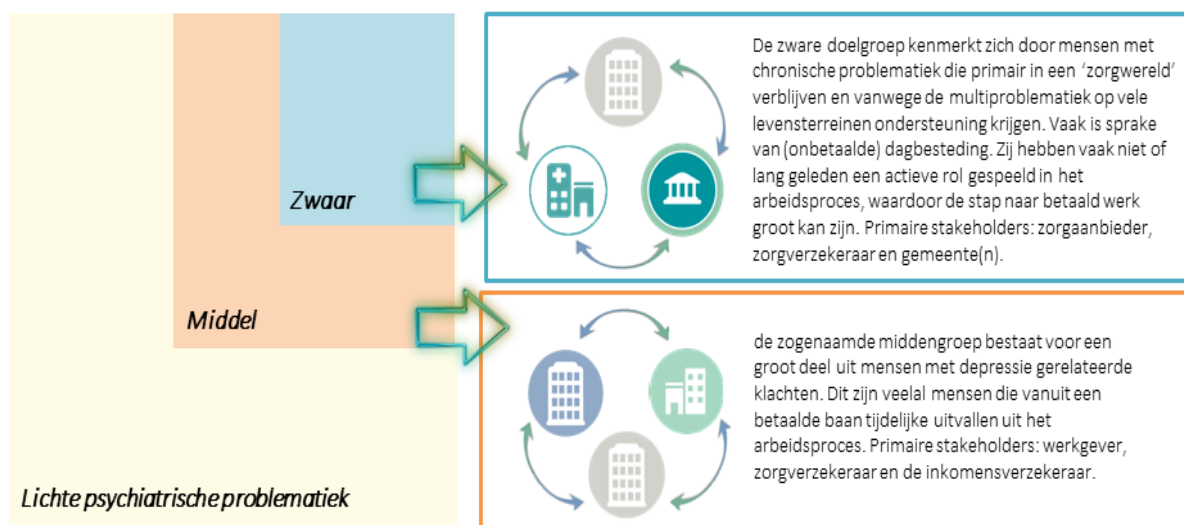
Zwaar

Middel

Lichte psychiatrische problematiek

De zware doelgroep kenmerkt zich door mensen met chronische problematiek die primair in een 'zorgwereld' verblijven en vanwege de multiproblematiek op vele levensterreinen ondersteuning krijgen. Vaak is sprake van (onbetaalde) dagbesteding. Zij hebben vaak niet of lang geleden een actieve rol gespeeld in het arbeidsproces, waardoor de stap naar betaald werk groot kan zijn. Primaire stakeholders: zorgaanbieder, zorgverzekeraar en gemeente(n).

de zogenaamde middengroep bestaat voor een groot deel uit mensen met depressie gerelateerde klachten. Dit zijn veelal mensen die vanuit een betaalde baan tijdelijke uitvallen uit het arbeidsproces. Primaire stakeholders: werkgever, zorgverzekeraar en de inkomensverzekeraar.